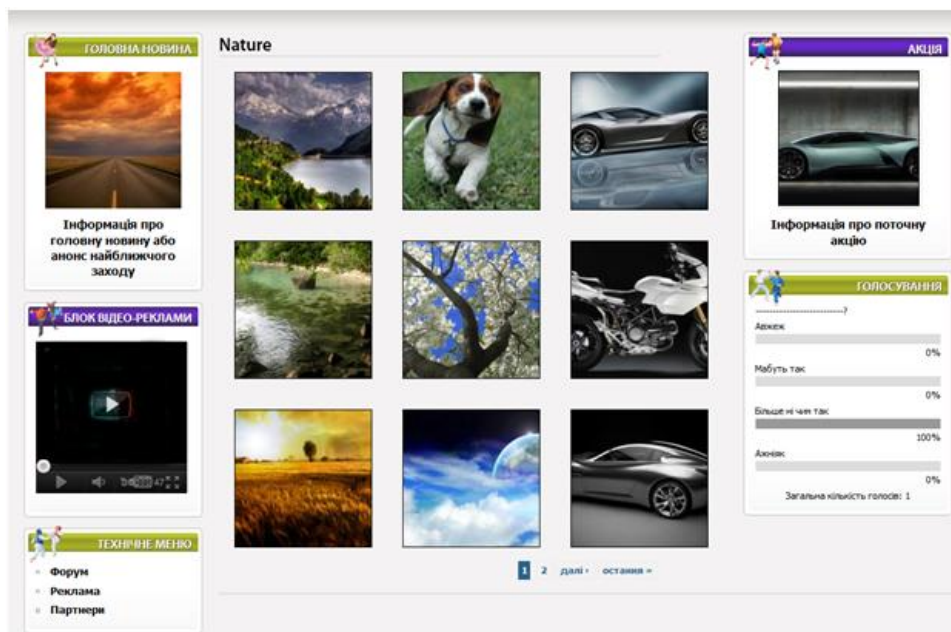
ГОЛОВНА НОВИНА

Інформація про головну новину або анонс найближчого заходу

БЛОК ВІДЕО-РЕКЛАМИ

ТЕХНІЧНЕ МЕНЮ

Форум
Реклама
Партнери

Nature

1 2 далі › остання »

АКЦІЯ

Інформація про поточну акцію

ГОЛОСУВАННЯ

------------------------------?

Авжеж
0%
Мабуть так
0%
Більше ні чим так
100%
Ажніяк
0%
Загальна кількість голосів: 1